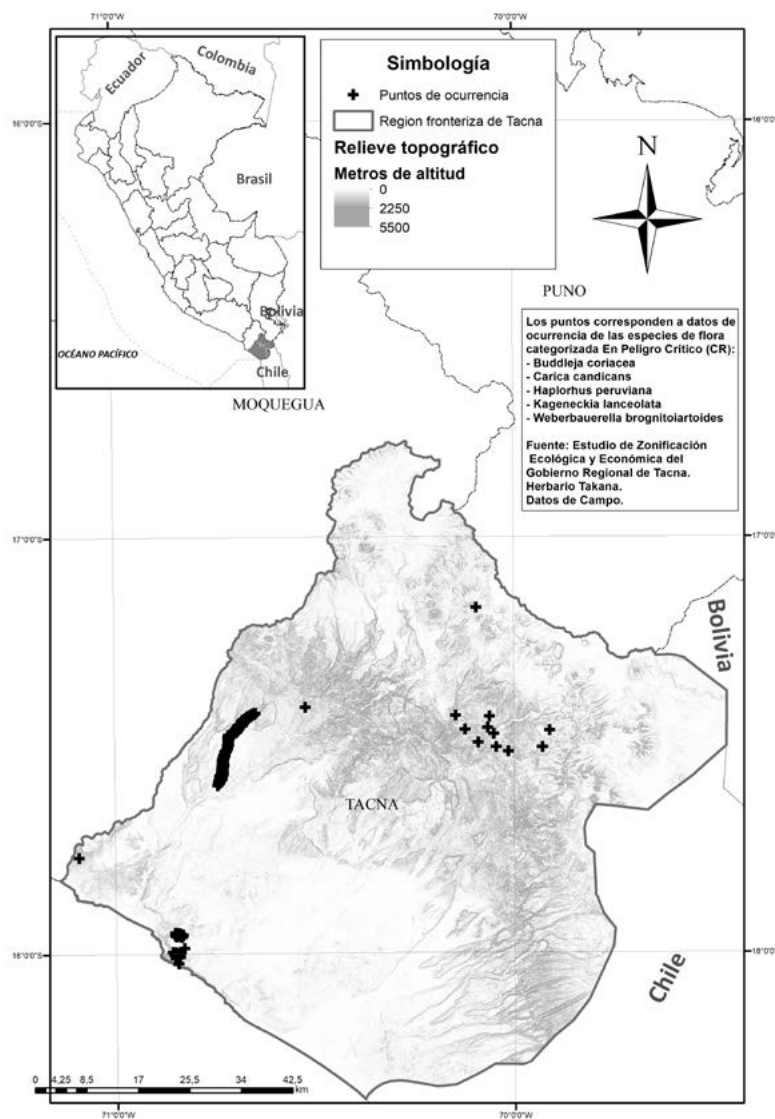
71°0'0"W
70°0'0"W

Ecuador
Colombia
Brasil
Bolivia
OCÉANO PACÍFICO
Chile

Simbología
Puntos de ocurrencia
Region fronteriza de Tacna
Relieve topográfico
Metros de altitud
0
2250
5500

N

16°0'0"S
16°0'0"S

PUNO

Los puntos corresponden a datos de ocurrencia de las especies de flora categorizada En Peligro Crítico (CR):
- Buddleja coriacea
- Carica candicans
- Haplorhus peruviana
- Kageneckia lanceolata
- Weberbauerella brognitoiartoides

Fuente: Estudio de Zonificación Ecológica y Económica del Gobierno Regional de Tacna.
Herbario Takana.
Datos de Campo.

MOQUEGUA

17°0'0"S
17°0'0"S

Bolivia

TACNA

18°0'0"S
18°0'0"S

Chile

0 4,25 8,5 17 25,5 34 42,5 km

71°0'0"W
70°0'0"W